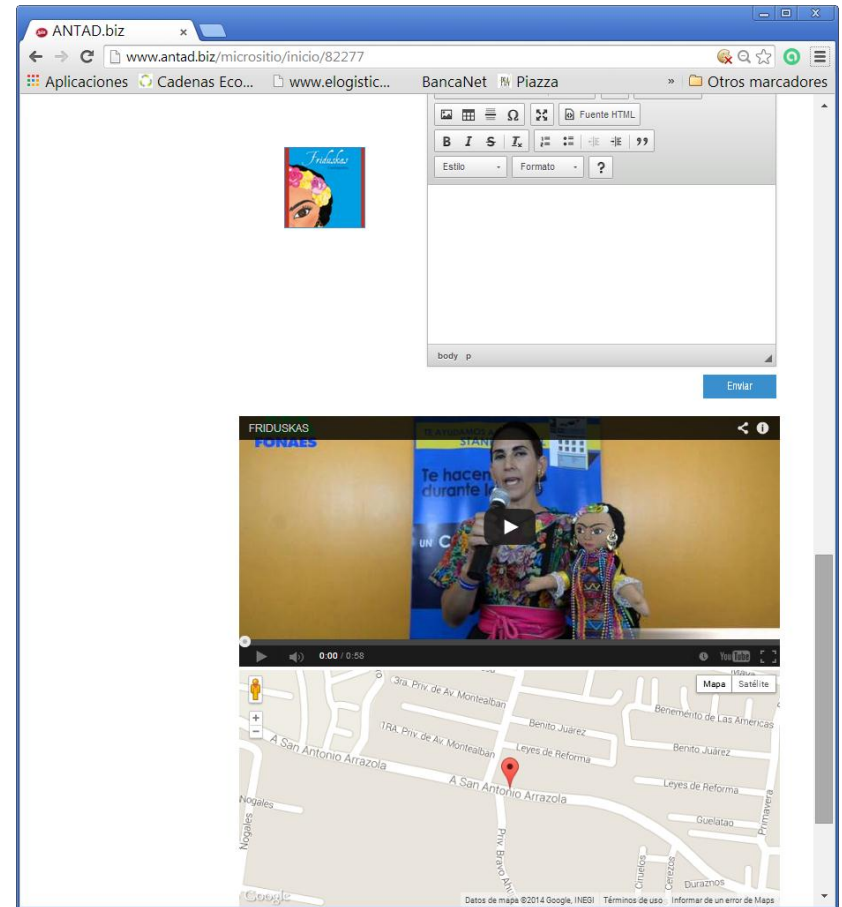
ANTAD.biz ×

www.antad.biz/micrositio/inicio/82277

Aplicaciones Cadenas Eco... www.elogistic... BancaNet Piazza » Otros marcadores

Ω Fuente HTML

B I S $I_x$ 99

Estilo Formato ?

Friduskas

body p

Enviar

FRIDUSKAS

FONAES

Te hacen durante l

0:00 / 0:58

Mapa Satélite

3ra. Priv. de Av. Montealban

Benito Juárez

Benemérito de Las Americas

1RA. Priv. de Av. Montealban

Leyes de Reforma

Benito Juárez

A San Antonio Arrazola

A San Antonio Arrazola

Leyes de Reforma

Nogales

Guelatao

Primavera

Priv. Bravo Ahu

Ciruelos

Cerezos

Duraznos

Google

Datos de mapa ©2014 Google, INEGI Términos de uso Informar de un error de Maps